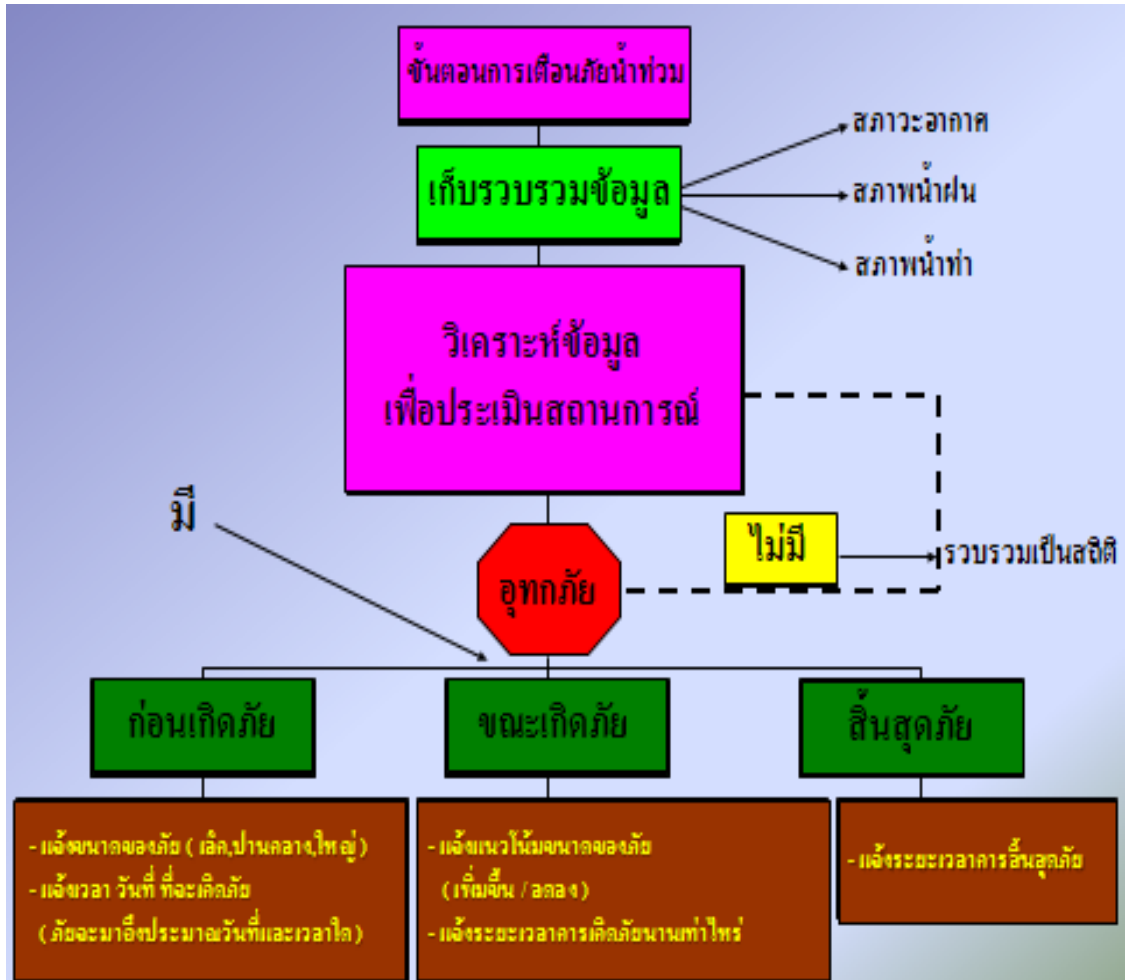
ขั้นตอนการเตือนภัยน้ำท่วม

เก็บรวบรวมข้อมูล

สภาวะอากาศ

สภาพน้ำฝน

สภาพน้ำท่า

วิเคราะห์ข้อมูล
เพื่อประเมินสถานการณ์

มี

ไม่มี

รวบรวมเป็นสถิติ

อุทกภัย

ก่อนเกิดภัย

ขณะเกิดภัย

สิ้นสุดภัย

- แจ้งขนาดของภัย ( เล็ก,ปานกลาง,ใหญ่)
- แจ้งเวลา วันที่ ที่จะเกิดภัย
(ภัยจะมาถึงประมาณวันที่และเวลาใด)

- แจ้งแนวโน้มขนาดของภัย
(เพิ่มขึ้น / ลดลง)
- แจ้งระยะเวลาการเกิดภัยนานเท่าไหร่

- แจ้งระยะเวลาการสิ้นสุดภัย